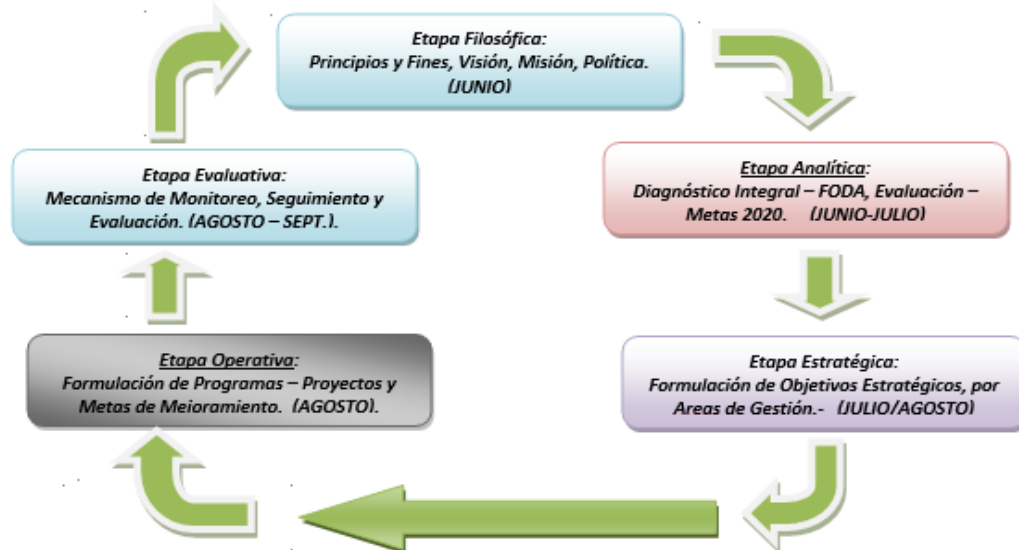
Etapa Filosófica:
Principios y Fines, Visión, Misión, Política.
(JUNIO)

Etapa Analítica:
Diagnóstico Integral – FODA, Evaluación – Metas 2020. (JUNIO-JULIO)

Etapa Estratégica:
Formulación de Objetivos Estratégicos, por Areas de Gestión.- (JULIO/AGOSTO)

Etapa Operativa:
Formulación de Programas – Proyectos y Metas de Mejoramiento. (AGOSTO).

Etapa Evaluativa:
Mecanismo de Monitoreo, Seguimiento y Evaluación. (AGOSTO – SEPT.).